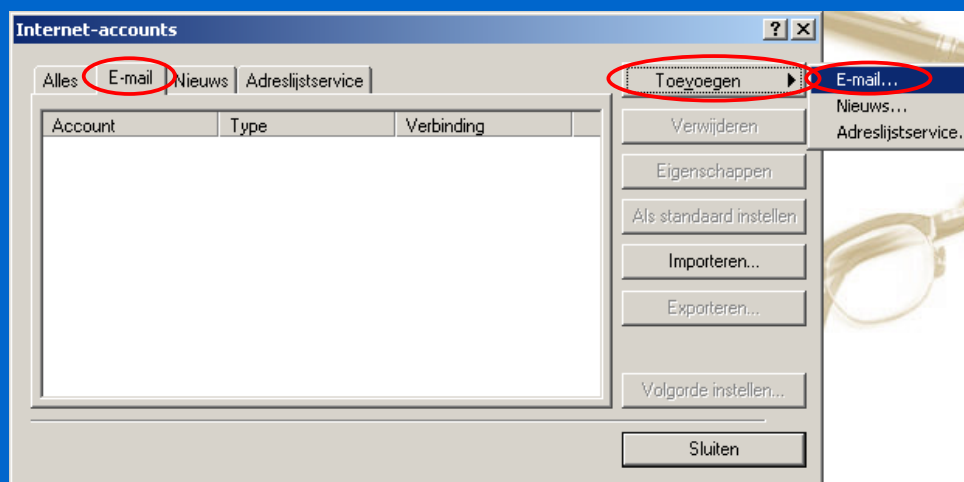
Internet-accounts

? X

Alles | E-mail | Nieuws | Adreslijstservice

| Account | Type | Verbinding |
|---|---|---|

Toevoegen

E-mail...
Nieuws...
Adreslijstservice...

Verwijderen

Eigenschappen

Als standaard instellen

Importeren...

Exporteren...

Volgorde instellen...

Sluiten